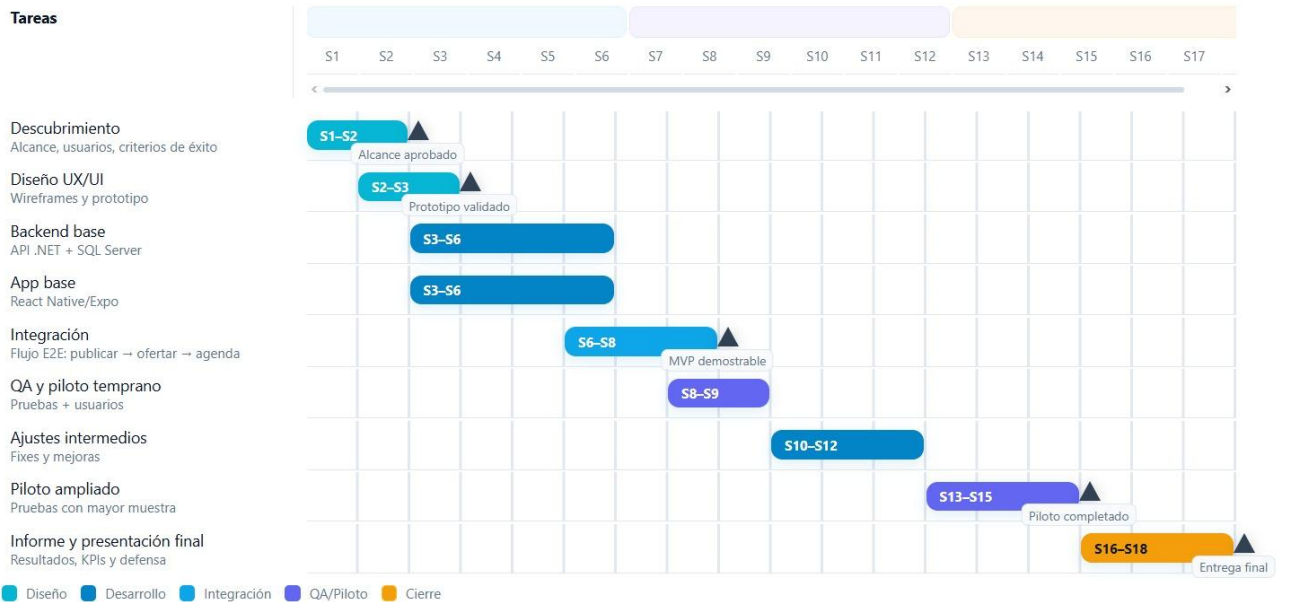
Tareas

S1 S2 S3 S4 S5 S6 S7 S8 S9 S10 S11 S12 S13 S14 S15 S16 S17

Descubrimiento
Alcance, usuarios, criterios de éxito
S1–S2
Alcance aprobado

Diseño UX/UI
Wireframes y prototipo
S2–S3
Prototipo validado

Backend base
API .NET + SQL Server
S3–S6

App base
React Native/Expo
S3–S6

Integración
Flujo E2E: publicar → ofertar → agenda
S6–S8
MVP demostrable

QA y piloto temprano
Pruebas + usuarios
S8–S9

Ajustes intermedios
Fixes y mejoras
S10–S12

Piloto ampliado
Pruebas con mayor muestra
S13–S15
Piloto completado

Informe y presentación final
Resultados, KPIs y defensa
S16–S18
Entrega final

Diseño Desarrollo Integración QA/Piloto Cierre